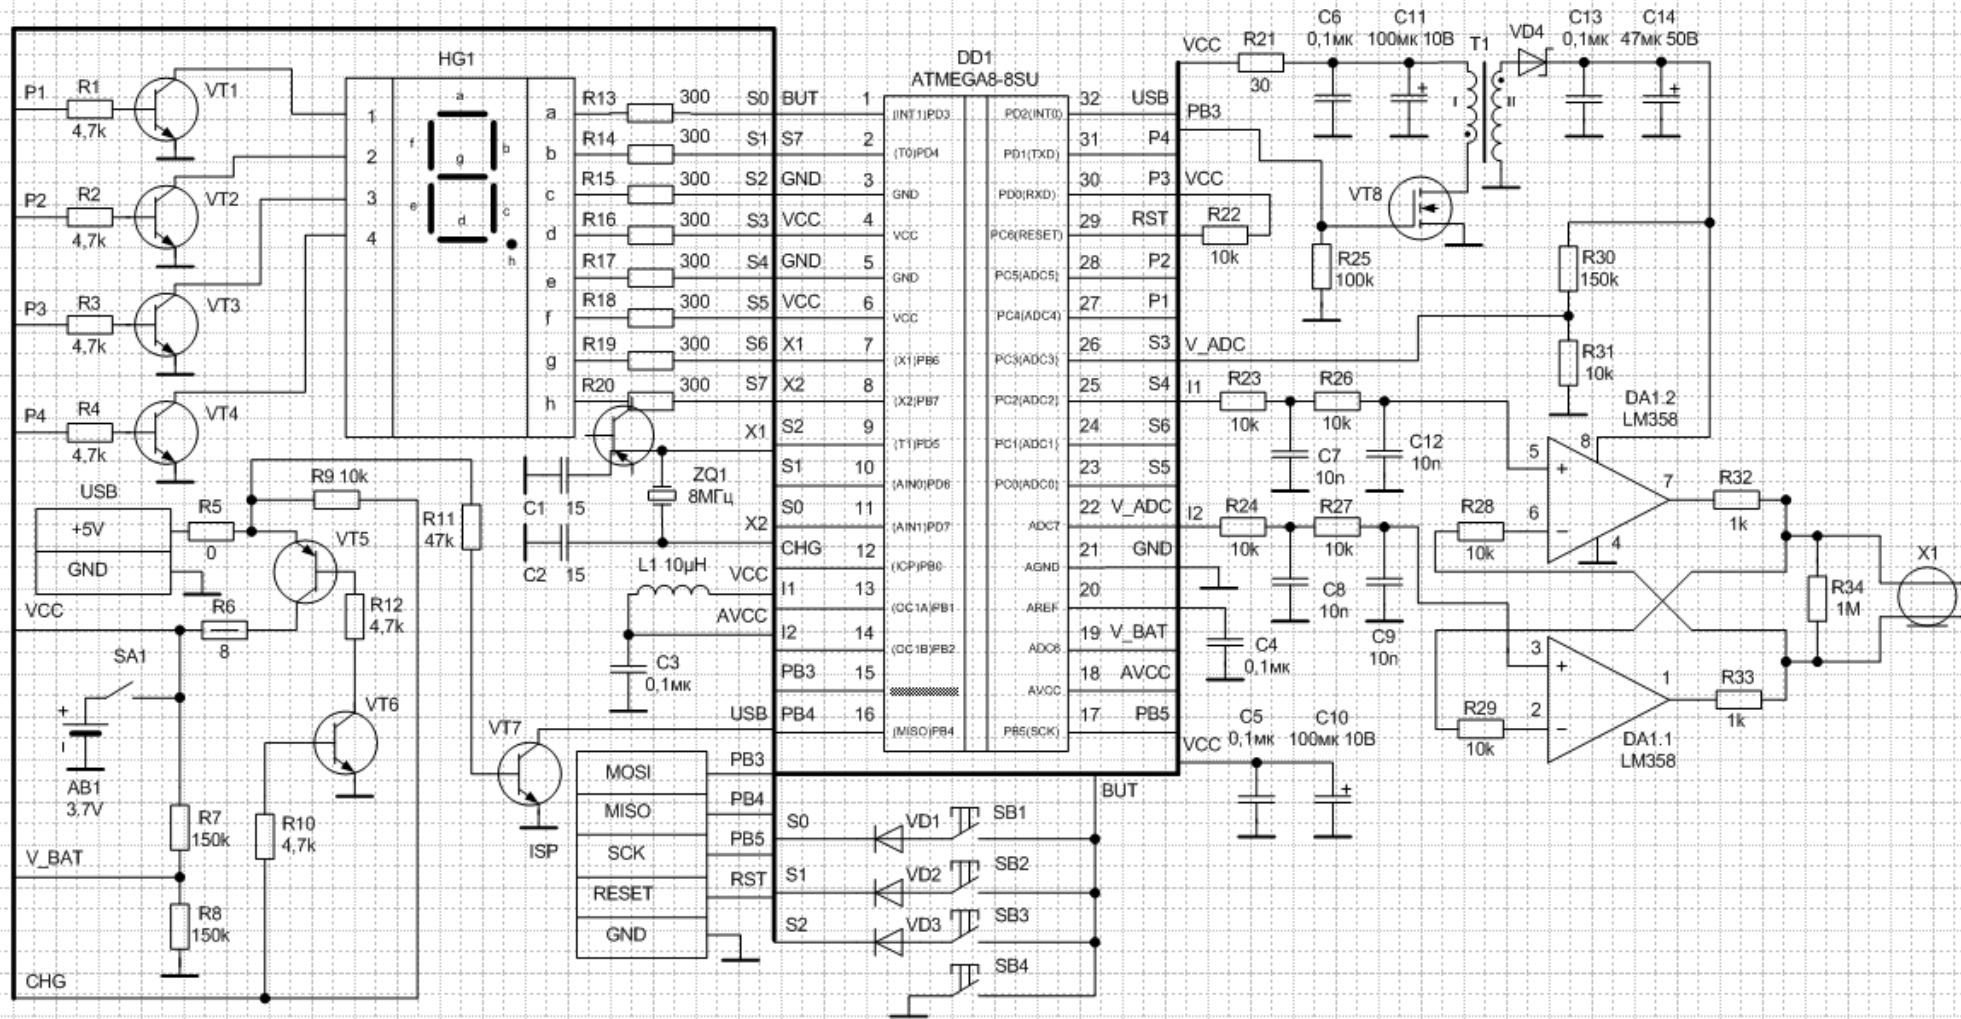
P1 R1 4,7k VT1
P2 R2 4,7k VT2
P3 R3 4,7k VT3
P4 R4 4,7k VT4

HG1
1 2 3 4
a b c d e f g h

R13 300 S0
R14 300 S1
R15 300 S2
R16 300 S3
R17 300 S4
R18 300 S5
R19 300 S6
R20 300 S7

DD1
ATMEGA8-8SU

| Signal | Pin | Function | Function | Pin | Signal |
|---|---|---|---|---|---|
| BUT | 1 | (INT1)PD3 | PD2(INT0) | 32 | USB |
| S7 | 2 | (T0)PD4 | PD1(TXD) | 31 | P4 |
| GND | 3 | GND | PD0(RXD) | 30 | P3 |
| VCC | 4 | VCC | PC6(RESET) | 29 | RST |
| GND | 5 | GND | PC5(ADC5) | 28 | P2 |
| VCC | 6 | VCC | PC4(ADC4) | 27 | P1 |
| X1 | 7 | (X1)PB6 | PC3(ADC3) | 26 | S3 |
| X2 | 8 | (X2)PB7 | PC2(ADC2) | 25 | S4 |
| S2 | 9 | (T1)PD5 | PC1(ADC1) | 24 | S6 |
| S1 | 10 | (AIN0)PD6 | PC0(ADC0) | 23 | S5 |
| S0 | 11 | (AIN1)PD7 | ADC7 | 22 | V_ADC |
| CHG | 12 | (ICP)PB0 | AGND | 21 | GND |
| I1 | 13 | (OC1A)PB1 | AREF | 20 | |
| I2 | 14 | (OC1B)PB2 | ADC6 | 19 | V_BAT |
| PB3 | 15 | | AVCC | 18 | AVCC |
| PB4 | 16 | (MISO)PB4 | PB5(SCK) | 17 | PB5 |

X1 X2
C1 15 C2 15
ZQ1 8МГц
L1 10μH VCC AVCC
C3 0,1мк

USB
+5V
GND
R5 0
R9 10k
R11 47k
VT5
VCC
R6 8
R12 4,7k
SA1
VT6
AB1 3,7V
R7 150k
R10 4,7k
V_BAT
R8 150k
CHG
VT7 USB
ISP

MOSI PB3
MISO PB4
SCK PB5
RESET RST
GND

S0 VD1 SB1
S1 VD2 SB2
S2 VD3 SB3
SB4
BUT

VCC R21 30
C6 0,1мк
C11 100мк 10В
T1 I II
VD4
C13 0,1мк
C14 47мк 50В
PB3
R22 10k
VT8
R25 100k
R30 150k
V_ADC
R31 10k
I1 R23 10k R26 10k
C7 10n C12 10n
DA1:2 LM358
5 6 7 8 4
R32 1k
I2 R24 10k R27 10k
R28 10k
C8 10n C9 10n
C4 0,1мк
R34 1M
X1
3 2 1
R29 10k
R33 1k
DA1:1 LM358
VCC C5 0,1мк C10 100мк 10В